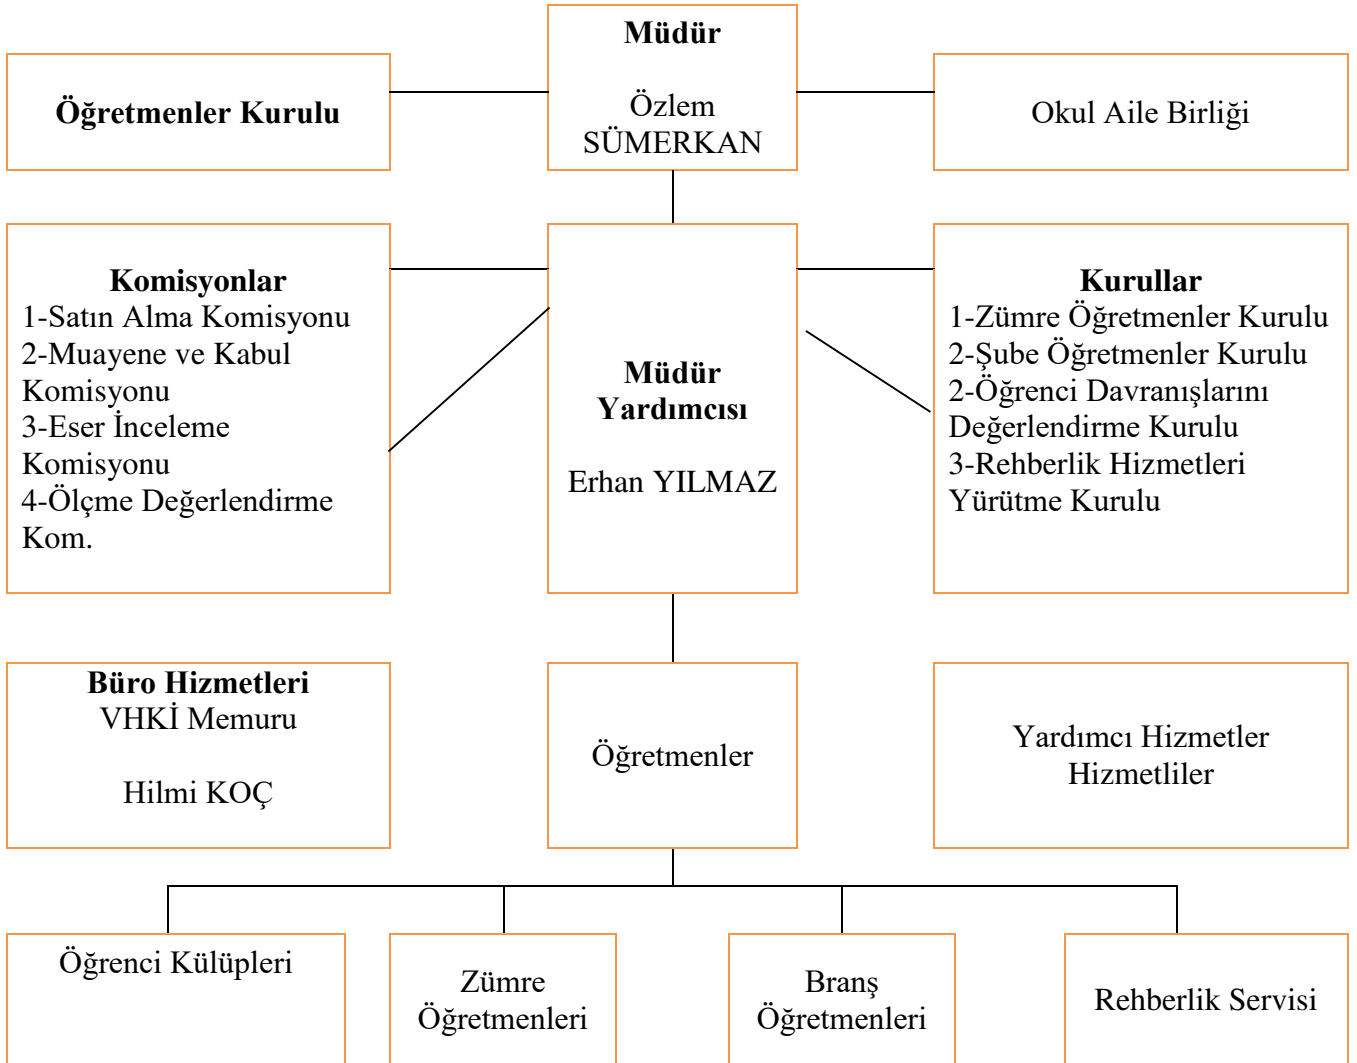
**Müdür**

Özlem SÜMERKAN

**Öğretmenler Kurulu**

Okul Aile Birliği

**Komisyonlar**
1-Satın Alma Komisyonu
2-Muayene ve Kabul Komisyonu
3-Eser İnceleme Komisyonu
4-Ölçme Değerlendirme Kom.

**Müdür Yardımcısı**

Erhan YILMAZ

**Kurullar**
1-Zümre Öğretmenler Kurulu
2-Şube Öğretmenler Kurulu
2-Öğrenci Davranışlarını Değerlendirme Kurulu
3-Rehberlik Hizmetleri Yürütme Kurulu

**Büro Hizmetleri**
VHKİ Memuru

Hilmi KOÇ

Öğretmenler

Yardımcı Hizmetler Hizmetliler

Öğrenci Külüpleri

Zümre Öğretmenleri

Branş Öğretmenleri

Rehberlik Servisi